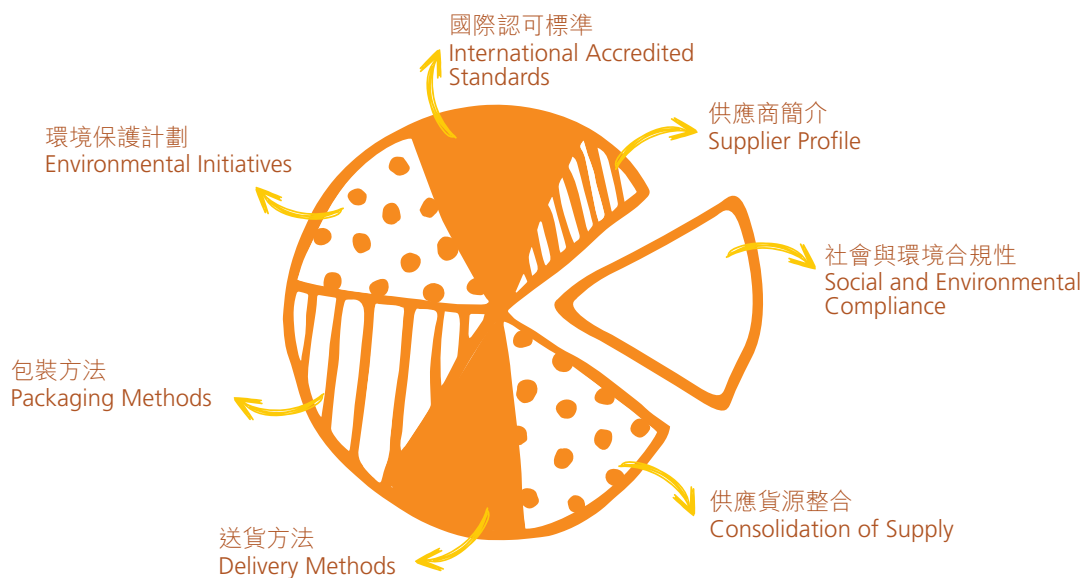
國際認可標準
International Accredited Standards

供應商簡介
Supplier Profile

環境保護計劃
Environmental Initiatives

社會與環境合規性
Social and Environmental Compliance

包裝方法
Packaging Methods

供應貨源整合
Consolidation of Supply

送貨方法
Delivery Methods